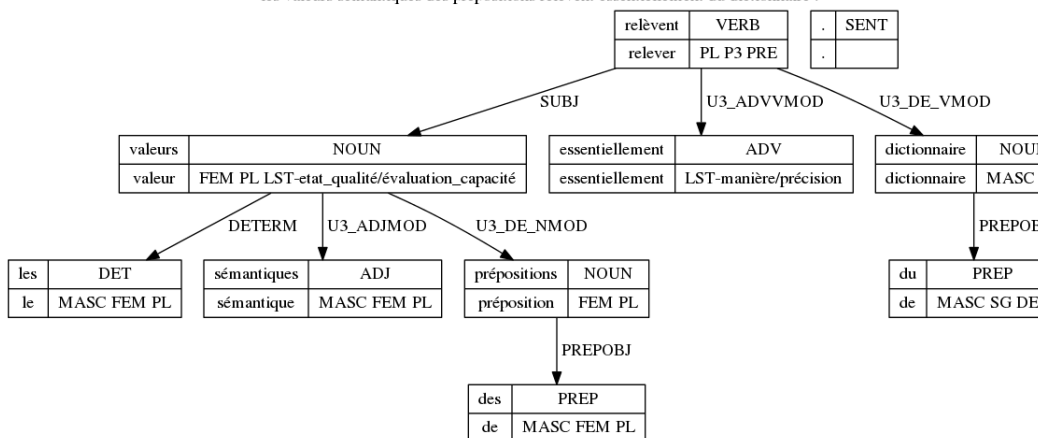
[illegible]

| relèvent | VERB |
|---|---|
| relever | PL P3 PRE |

| . | SENT |
|---|---|
| . | |

SUBJ

U3_ADVVMOD

U3_DE_VMOD

| valeurs | NOUN |
|---|---|
| valeur | FEM PL LST-etat_qualité/évaluation_capacité |

| essentiellement | ADV |
|---|---|
| essentiellement | LST-manière/précision |

| dictionnaire | NOUN |
|---|---|
| dictionnaire | MASC |

DETERM

U3_ADJMOD

U3_DE_NMOD

PREPOB

| les | DET |
|---|---|
| le | MASC FEM PL |

| sémantiques | ADJ |
|---|---|
| sémantique | MASC FEM PL |

| prépositions | NOUN |
|---|---|
| préposition | FEM PL |

| du | PREP |
|---|---|
| de | MASC SG DE |

PREPOBJ

| des | PREP |
|---|---|
| de | MASC FEM PL |